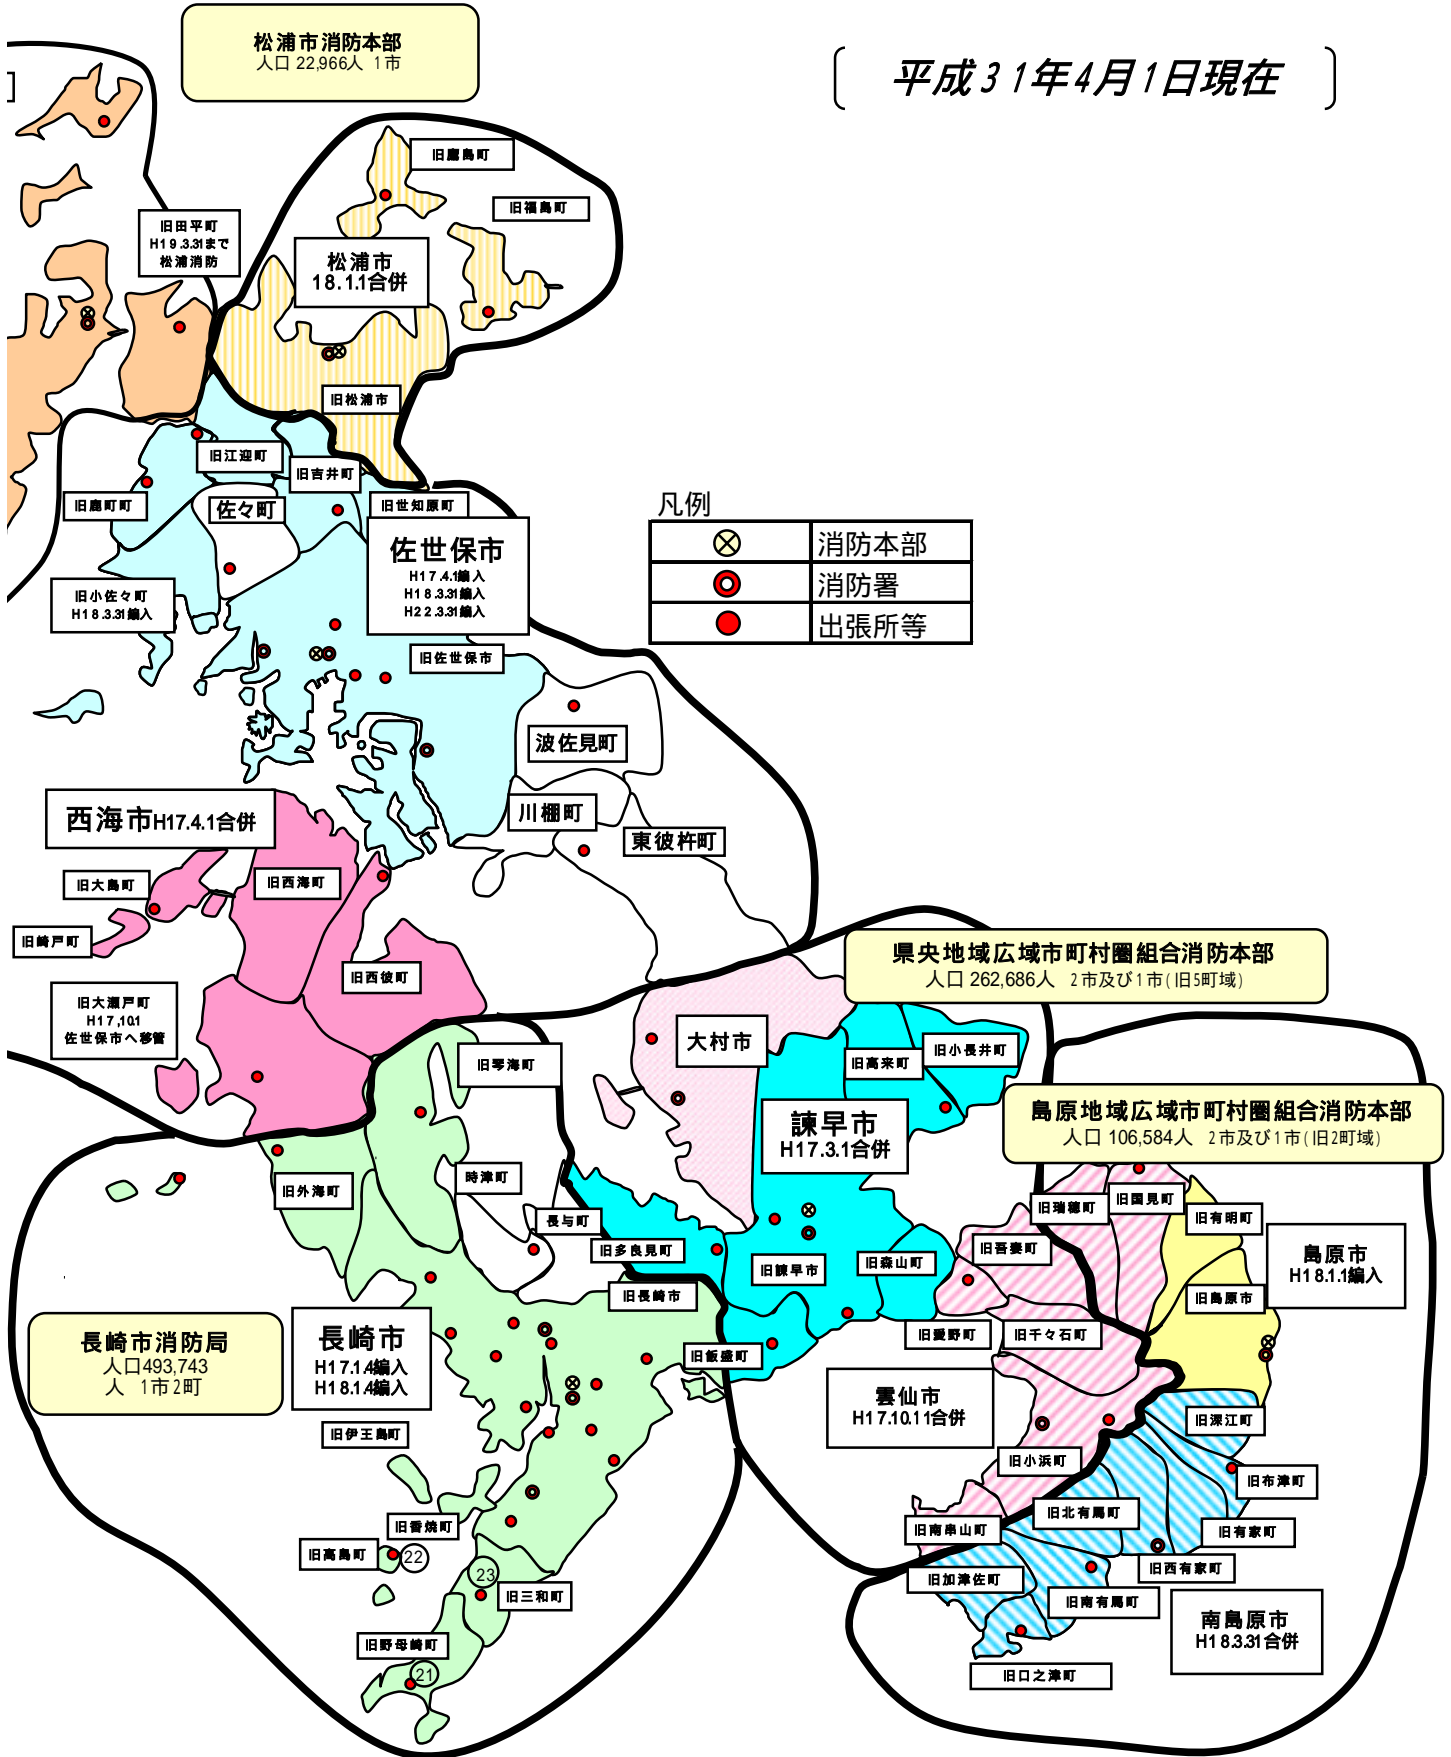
松浦市消防本部
人口 22,966人 1市

平成31年4月1日現在

旧鷹島町
旧福島町
旧田平町
H19.3.31まで
松浦消防
松浦市
18.1.1合併
旧松浦市
旧江迎町
旧吉井町
旧鹿町町
佐々町
旧世知原町
佐世保市
H17.4.1編入
H18.3.31編入
H22.3.31編入
旧小佐々町
H18.3.31編入
旧佐世保市

凡例
| | |
|---|---|
| ⊗ | 消防本部 |
| ◎ | 消防署 |
| ● | 出張所等 |

波佐見町
川棚町
東彼杵町
西海市H17.4.1合併
旧大島町
旧西海町
旧崎戸町
旧西彼町
旧大瀬戸町
H17.10.1
佐世保市へ移管

県央地域広域市町村圏組合消防本部
人口 262,686人 2市及び1市(旧5町域)

大村市
旧高来町
旧小長井町
旧琴海町
諫早市
H17.3.1合併

島原地域広域市町村圏組合消防本部
人口 106,584人 2市及び1市(旧2町域)

旧外海町
時津町
長与町
旧多良見町
旧諫早市
旧森山町
旧瑞穂町
旧国見町
旧有明町
島原市
H18.1.1編入
旧吾妻町
旧島原市
旧長崎市
旧飯盛町
旧愛野町
旧千々石町

長崎市消防局
人口493,743
人 1市2町

長崎市
H17.1.4編入
H18.1.4編入
旧伊王島町

雲仙市
H17.10.11合併
旧深江町
旧小浜町
旧布津町
旧北有馬町
旧南串山町
旧有家町
旧香焼町
旧高島町
22
23
旧三和町
旧西有家町
旧加津佐町
旧南有馬町
南島原市
H18.3.31合併
旧野母崎町
21
旧口之津町